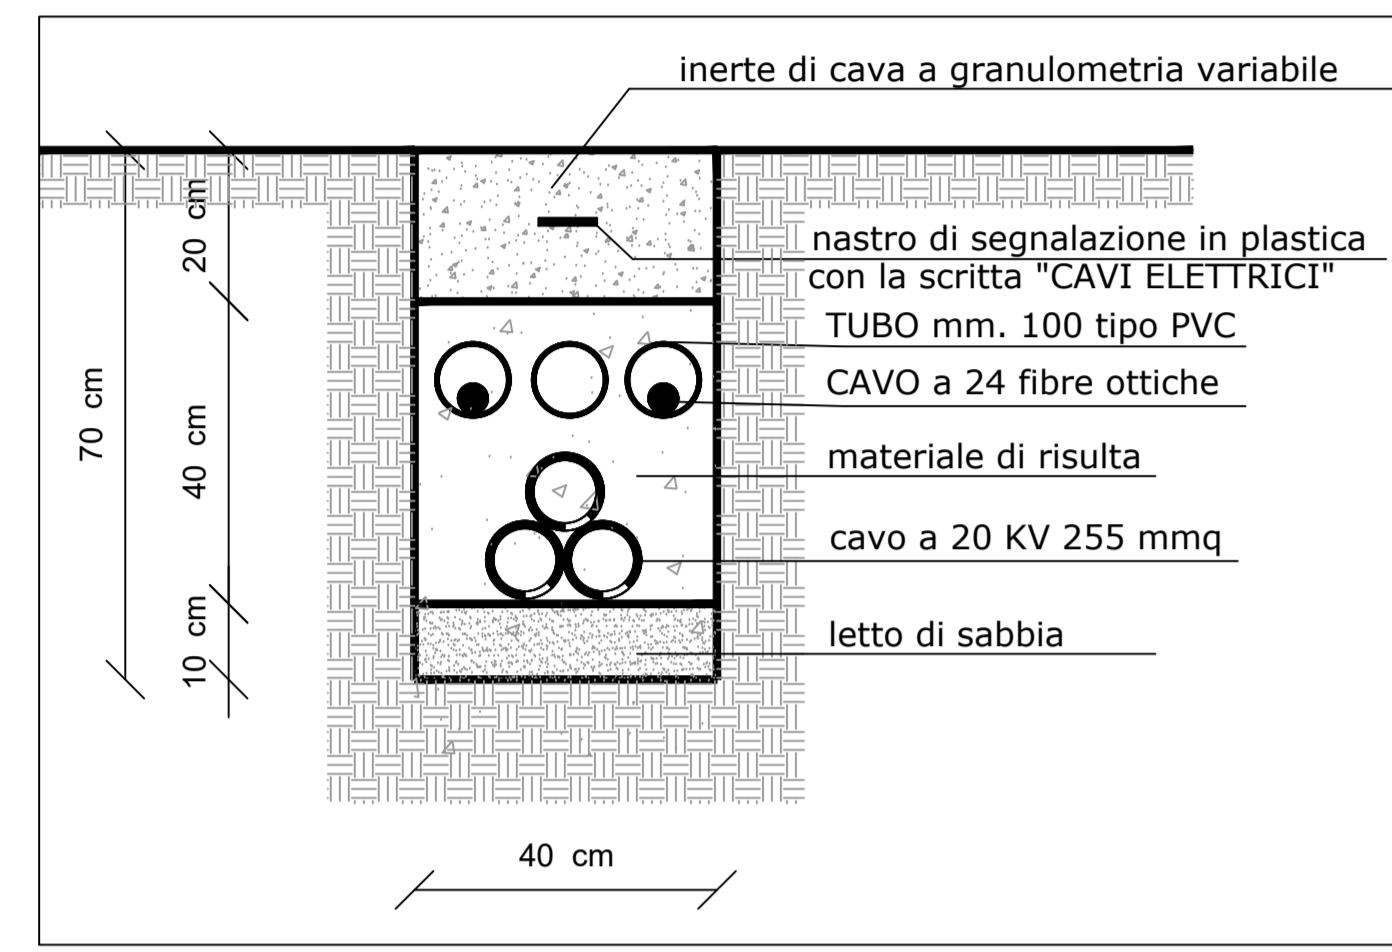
inerte di cava a granulometria variabile

nastro di segnalazione in plastica
con la scritta "CAVI ELETTRICI"

TUBO mm. 100 tipo PVC

CAVO a 24 fibre ottiche

materiale di risulta

cavo a 20 KV 255 mmq

letto di sabbia

70 cm

20 cm

40 cm

10 cm

40 cm